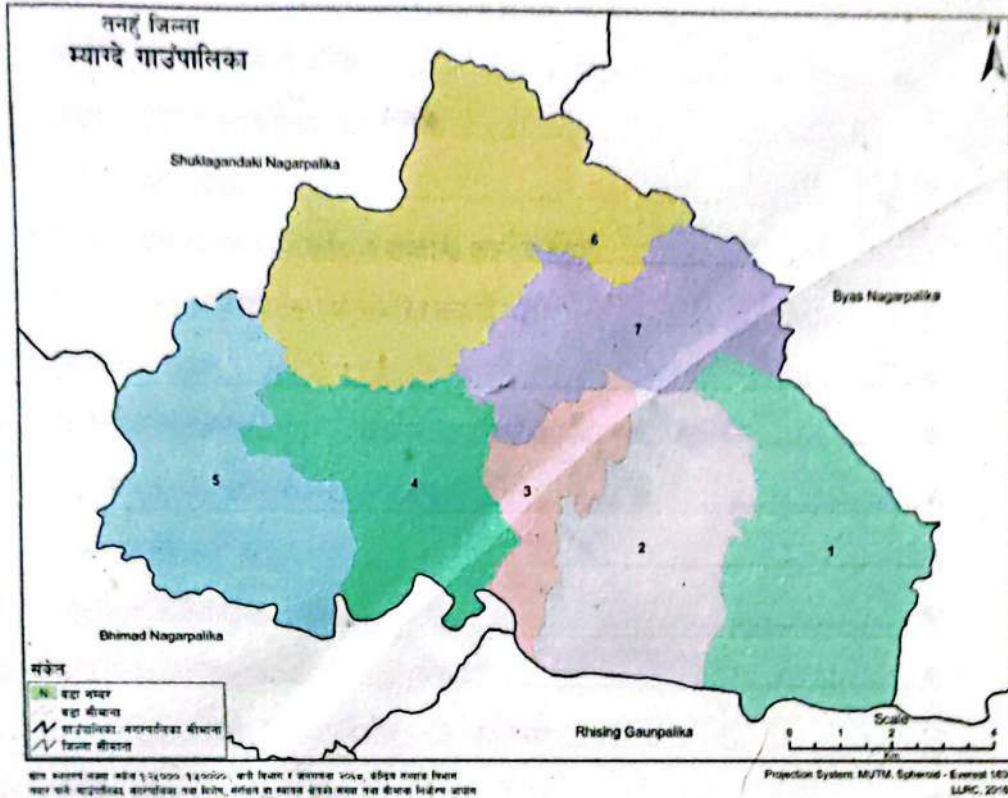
तनहुँ जिल्ला
म्याग्दे गाउँपालिका

N

Shuklagandaki Nagarpalika

6

Byas Nagarpalika

7

5

4

3

2

1

Bhimad Nagarpalika

संकेत
N वडा नम्बर
वडा सीमाना
गाउँपालिका, नगरपालिका सीमाना
जिल्ला सीमाना

Rhising Gaunpalika

Scale
0 1 2 4
Km

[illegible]
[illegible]

Projection System: MUTM, Spheroid - Everest 183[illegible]
LLRC, 20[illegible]